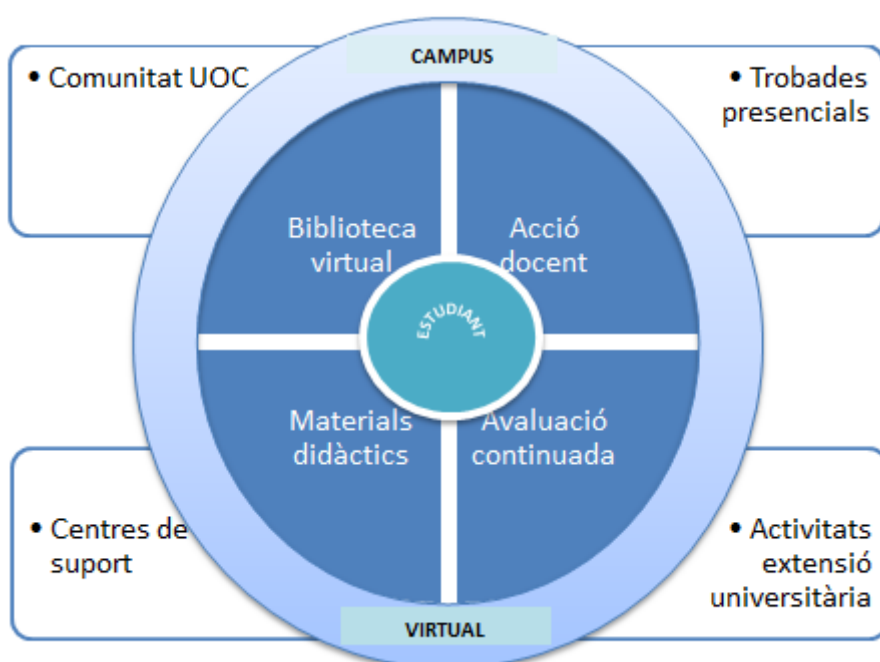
CAMPUS

• Comunitat UOC

• Trobades presencials

Biblioteca virtual

Acció docent

ESTUDIANT

Materials didàctics

Avaluació continuada

• Centres de suport

• Activitats extensió universitària

VIRTUAL